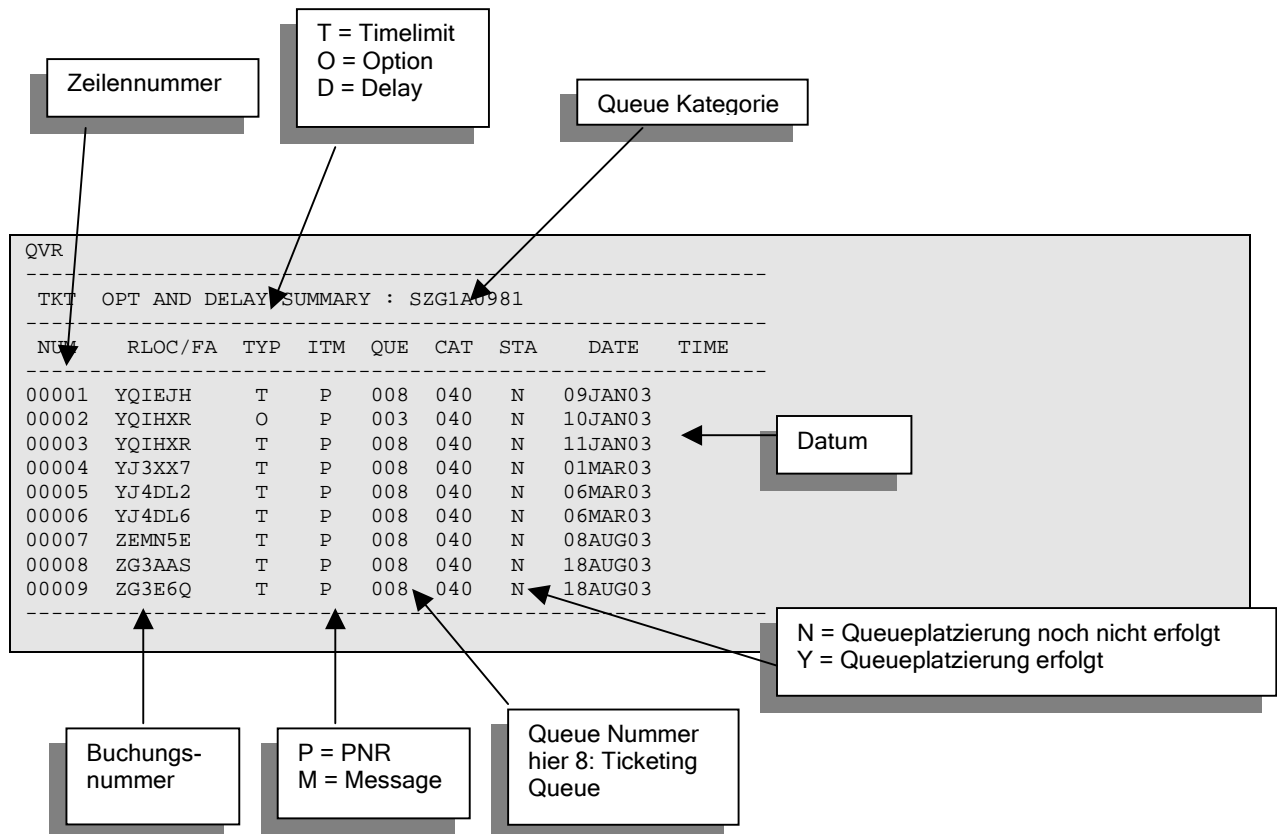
T = Timelimit
O = Option
D = Delay

Zeilennummer

Queue Kategorie

QVR
--------------------------------------------------------------
TKT OPT AND DELAY SUMMARY : SZG1A0981
--------------------------------------------------------------

| NUM | RLOC/FA | TYP | ITM | QUE | CAT | STA | DATE | TIME |
|---|---|---|---|---|---|---|---|---|
| 00001 | YQIEJH | T | P | 008 | 040 | N | 09JAN03 | |
| 00002 | YQIHXR | O | P | 003 | 040 | N | 10JAN03 | |
| 00003 | YQIHXR | T | P | 008 | 040 | N | 11JAN03 | |
| 00004 | YJ3XX7 | T | P | 008 | 040 | N | 01MAR03 | |
| 00005 | YJ4DL2 | T | P | 008 | 040 | N | 06MAR03 | |
| 00006 | YJ4DL6 | T | P | 008 | 040 | N | 06MAR03 | |
| 00007 | ZEMN5E | T | P | 008 | 040 | N | 08AUG03 | |
| 00008 | ZG3AAS | T | P | 008 | 040 | N | 18AUG03 | |
| 00009 | ZG3E6Q | T | P | 008 | 040 | N | 18AUG03 | |

--------------------------------------------------------------

Datum

N = Queueplatzierung noch nicht erfolgt
Y = Queueplatzierung erfolgt

Buchungsnummer

P = PNR
M = Message

Queue Nummer hier 8: Ticketing Queue